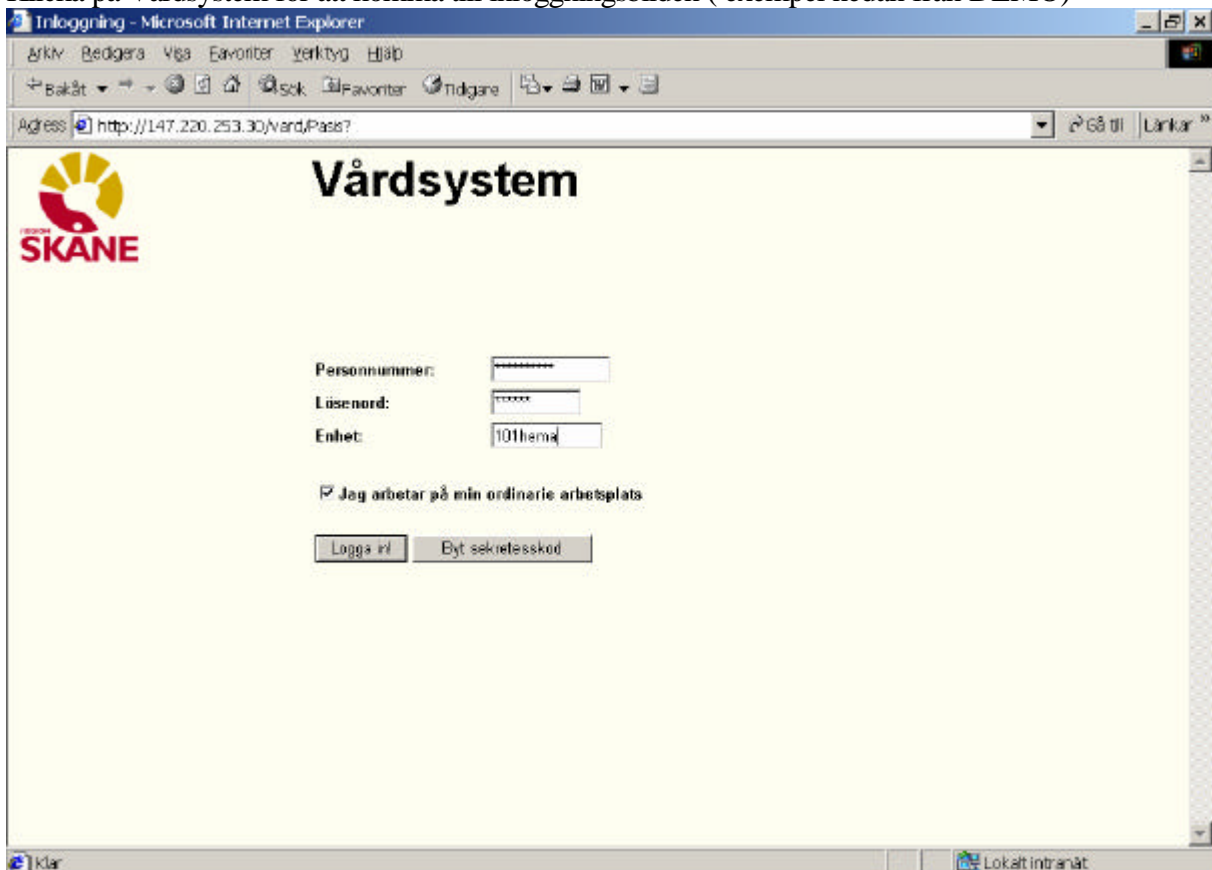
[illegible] på Vårdsystem för att komma till inloggningsbilden ( exempel nedan från DEMO)

Inloggning - Microsoft Internet Explorer

Arkiv Redigera Visa Favoriter Verktyg Hjälp

Bakåt Sök Favoriter Tidigare

Adress http://147.220.253.30/vard/Pasis?

Gå till Länkar

REGION SKÅNE

Vårdsystem

Personnummer: ***********

Lösenord: ******

Enhet: 101hema

☑ Jag arbetar på min ordinarie arbetsplats

Logga in! Byt sekretesskod

Klar

Lokalt intranät